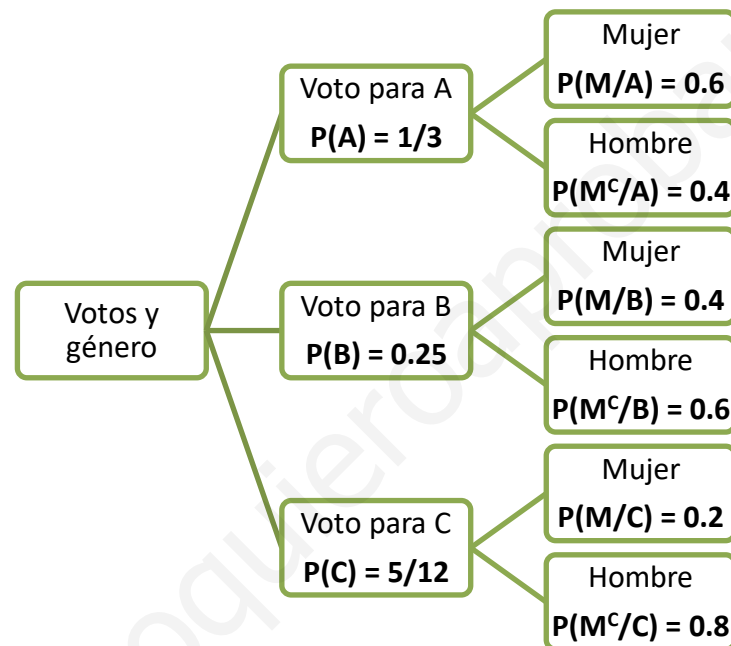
Votos y género

Voto para A
$P(A) = 1/3$

Mujer
$P(M/A) = 0.6$

Hombre
$P(M^c/A) = 0.4$

Voto para B
$P(B) = 0.25$

Mujer
$P(M/B) = 0.4$

Hombre
$P(M^c/B) = 0.6$

Voto para C
$P(C) = 5/12$

Mujer
$P(M/C) = 0.2$

Hombre
$P(M^c/C) = 0.8$

yoquieroaprobar